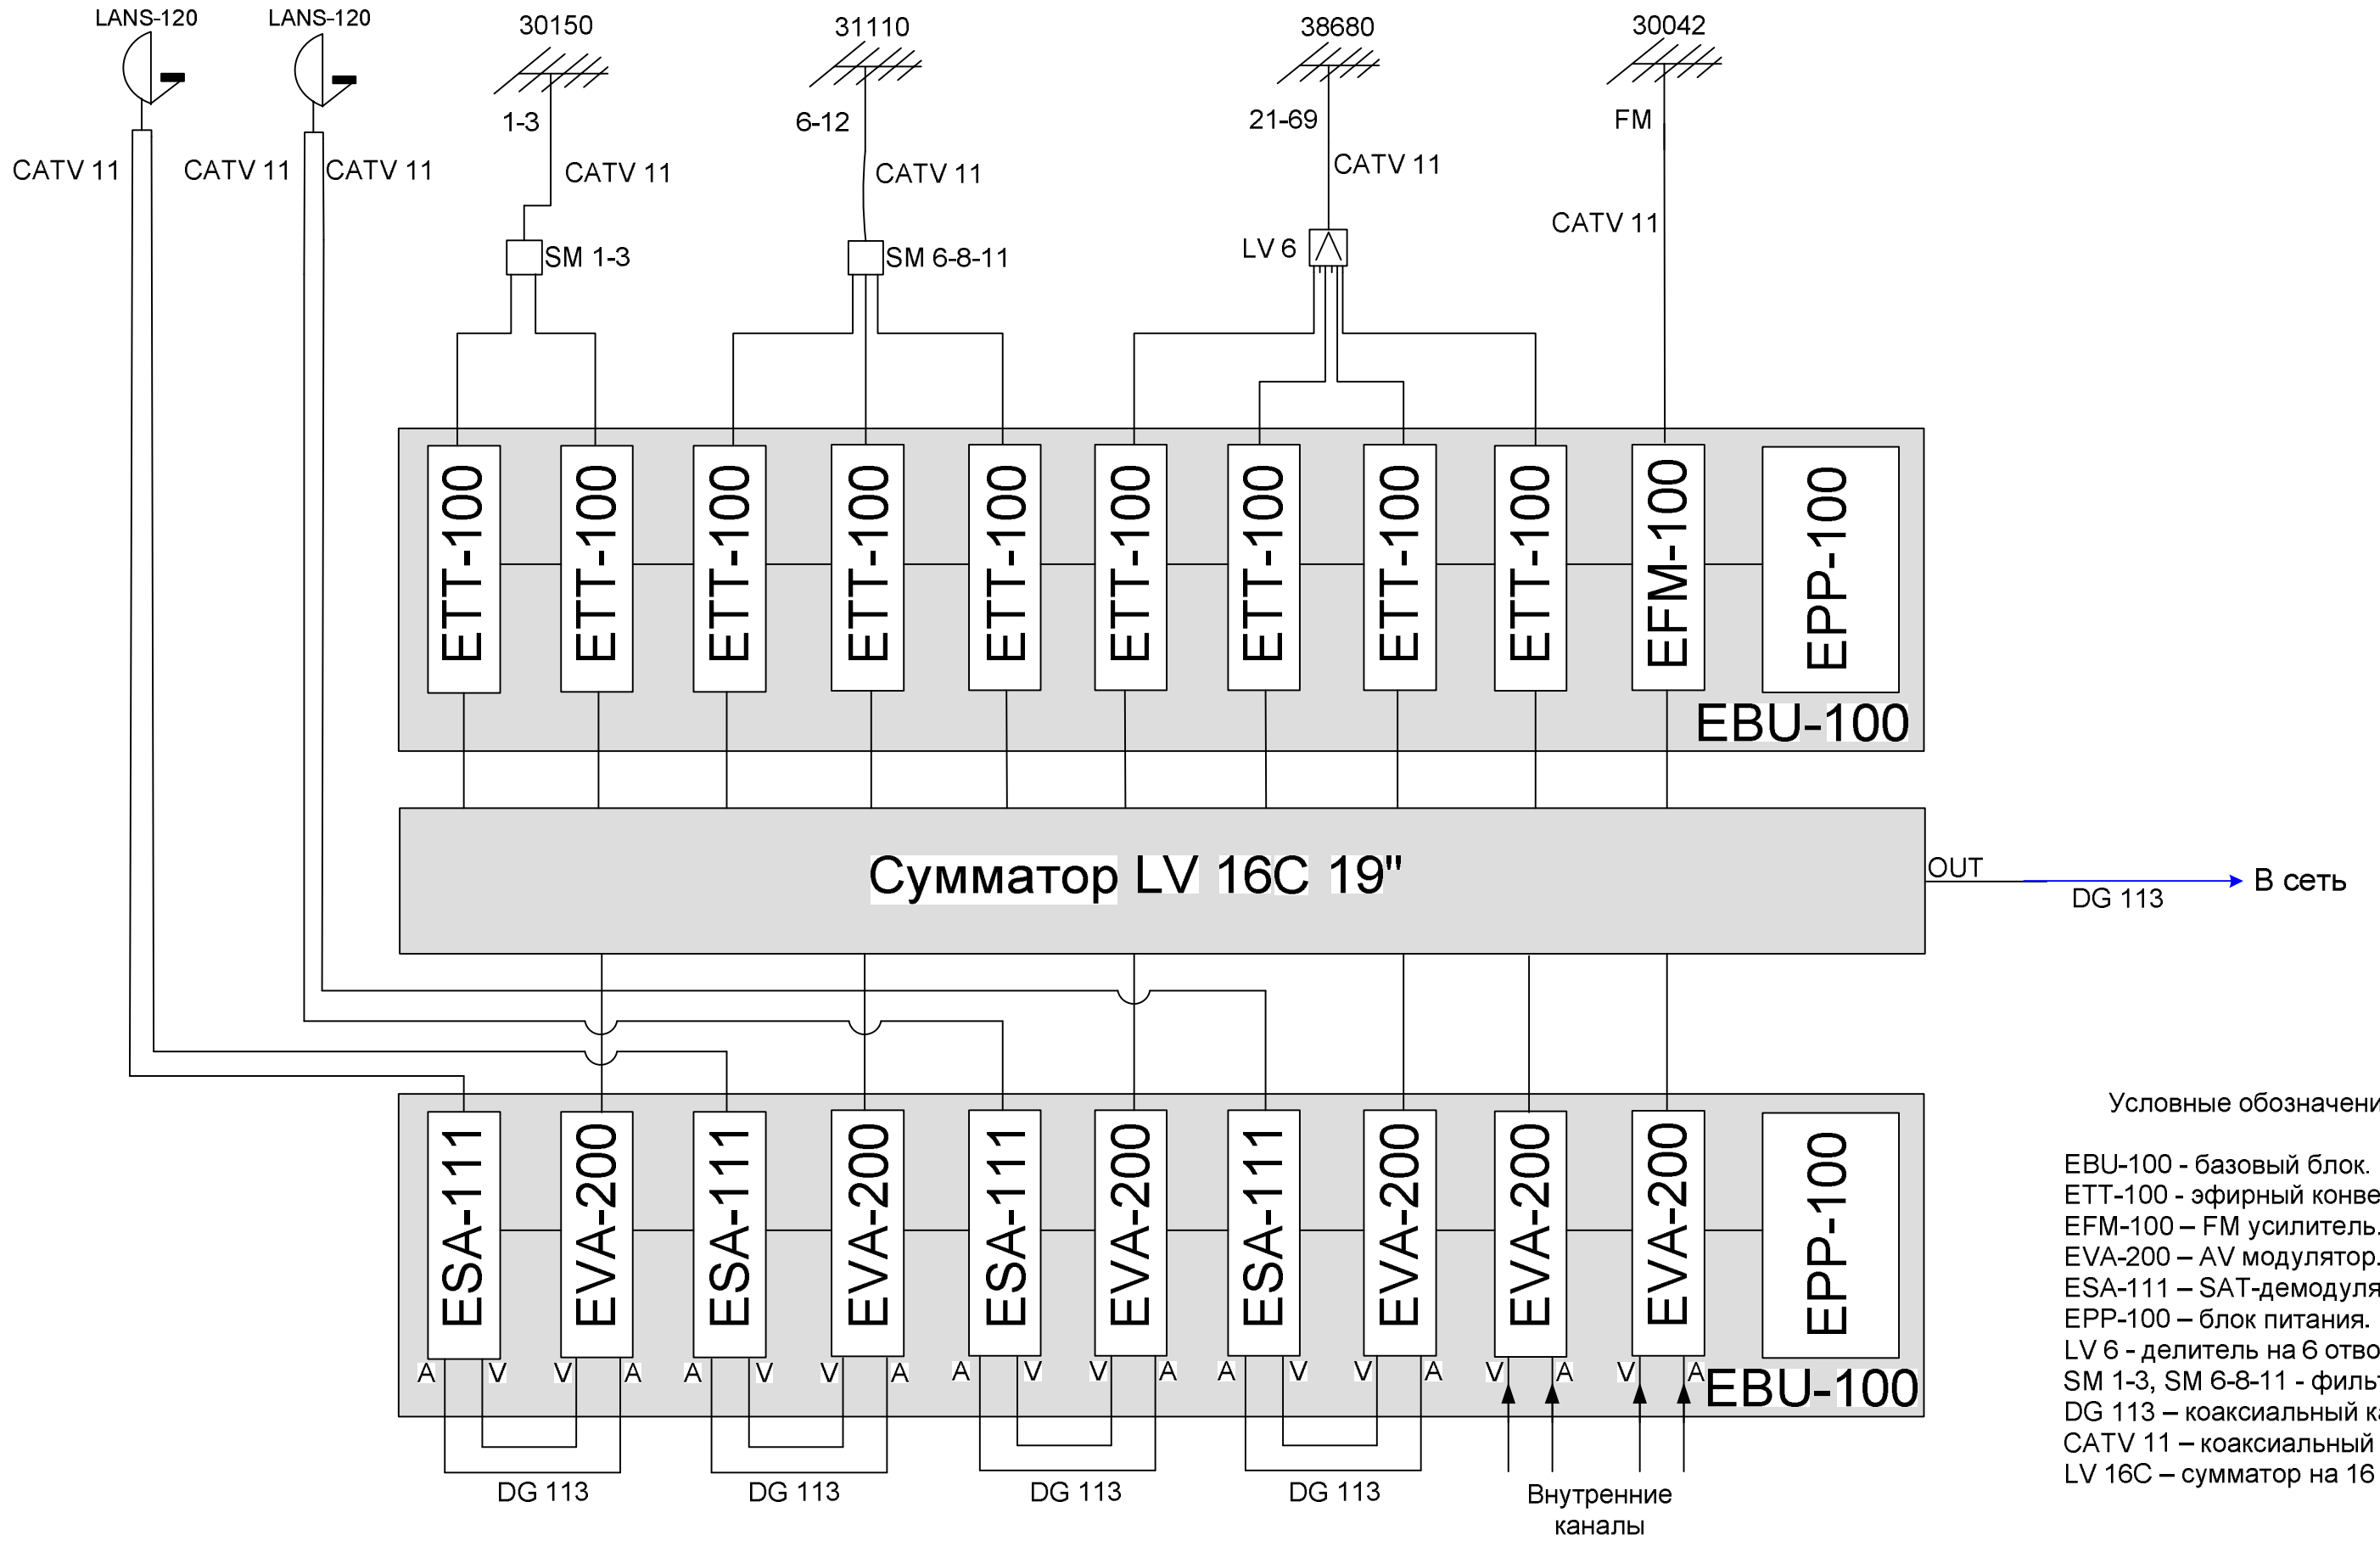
LANS-120 LANS-120 30150 31110 38680 30042

1-3 6-12 21-69 FM

CATV 11 CATV 11 CATV 11 CATV 11 CATV 11 CATV 11 CATV 11

SM 1-3 SM 6-8-11 LV 6

ETT-100 ETT-100 ETT-100 ETT-100 ETT-100 ETT-100 ETT-100 ETT-100 ETT-100 EFM-100 EPP-100

EBU-100

Сумматор LV 16C 19"

OUT

DG 113

В сеть

ESA-111 EVA-200 ESA-111 EVA-200 ESA-111 EVA-200 ESA-111 EVA-200 EVA-200 EVA-200 EPP-100

A V V A A V V A A V V A A V V A V A V A

EBU-100

DG 113 DG 113 DG 113 DG 113

Внутренние каналы

Условные обозначени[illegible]

EBU-100 - базовый блок.
ETT-100 - эфирный конве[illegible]
EFM-100 – FM усилитель.
EVA-200 – AV модулятор.
ESA-111 – SAT-демодуля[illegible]
EPP-100 – блок питания.
LV 6 - делитель на 6 отво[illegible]
SM 1-3, SM 6-8-11 - филь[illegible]
DG 113 – коаксиальный к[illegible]
CATV 11 – коаксиальный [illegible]
LV 16C – сумматор на 16 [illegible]